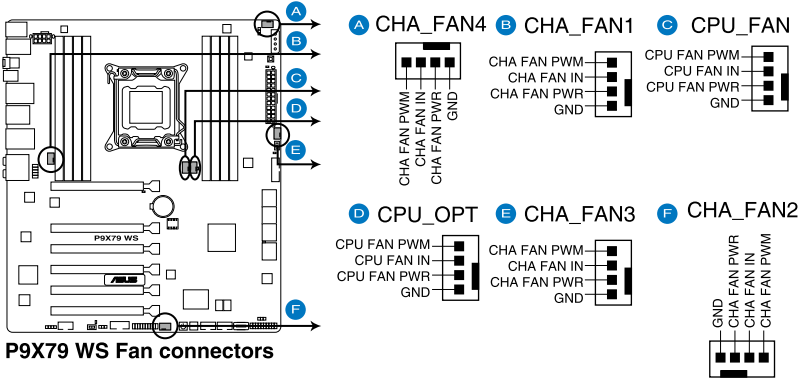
A
B
C
D
E
F
P9X79 WS
P9X79 WS Fan connectors

A CHA_FAN4
CHA FAN PWM
CHA FAN IN
CHA FAN PWR
GND

B CHA_FAN1
CHA FAN PWM
CHA FAN IN
CHA FAN PWR
GND

C CPU_FAN
CPU FAN PWM
CPU FAN IN
CPU FAN PWR
GND

D CPU_OPT
CPU FAN PWM
CPU FAN IN
CPU FAN PWR
GND

E CHA_FAN3
CHA FAN PWM
CHA FAN IN
CHA FAN PWR
GND

F CHA_FAN2
GND
CHA FAN PWR
CHA FAN IN
CHA FAN PWM